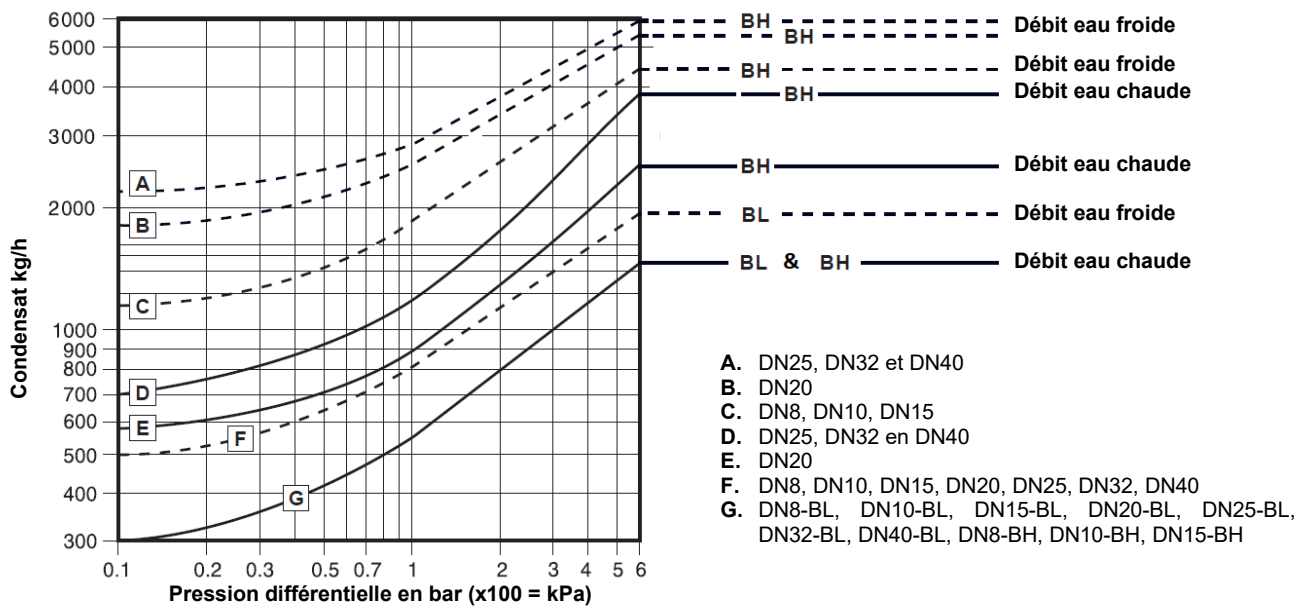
6000
5000
4000
3000
2000
1000
900
800
700
600
500
400
300

Condensat kg/h

A
B
C
D
E
F
G

0.1 0.2 0.3 0.5 0.7 1 2 3 4 5 6

Pression différentielle en bar (x100 = kPa)

BH Débit eau froide
BH
BH Débit eau froide
BH Débit eau chaude
BH Débit eau chaude
BL Débit eau froide
BL & BH Débit eau chaude

**A.** DN25, DN32 et DN40
**B.** DN20
**C.** DN8, DN10, DN15
**D.** DN25, DN32 en DN40
**E.** DN20
**F.** DN8, DN10, DN15, DN20, DN25, DN32, DN40
**G.** DN8-BL, DN10-BL, DN15-BL, DN20-BL, DN25-BL, DN32-BL, DN40-BL, DN8-BH, DN10-BH, DN15-BH